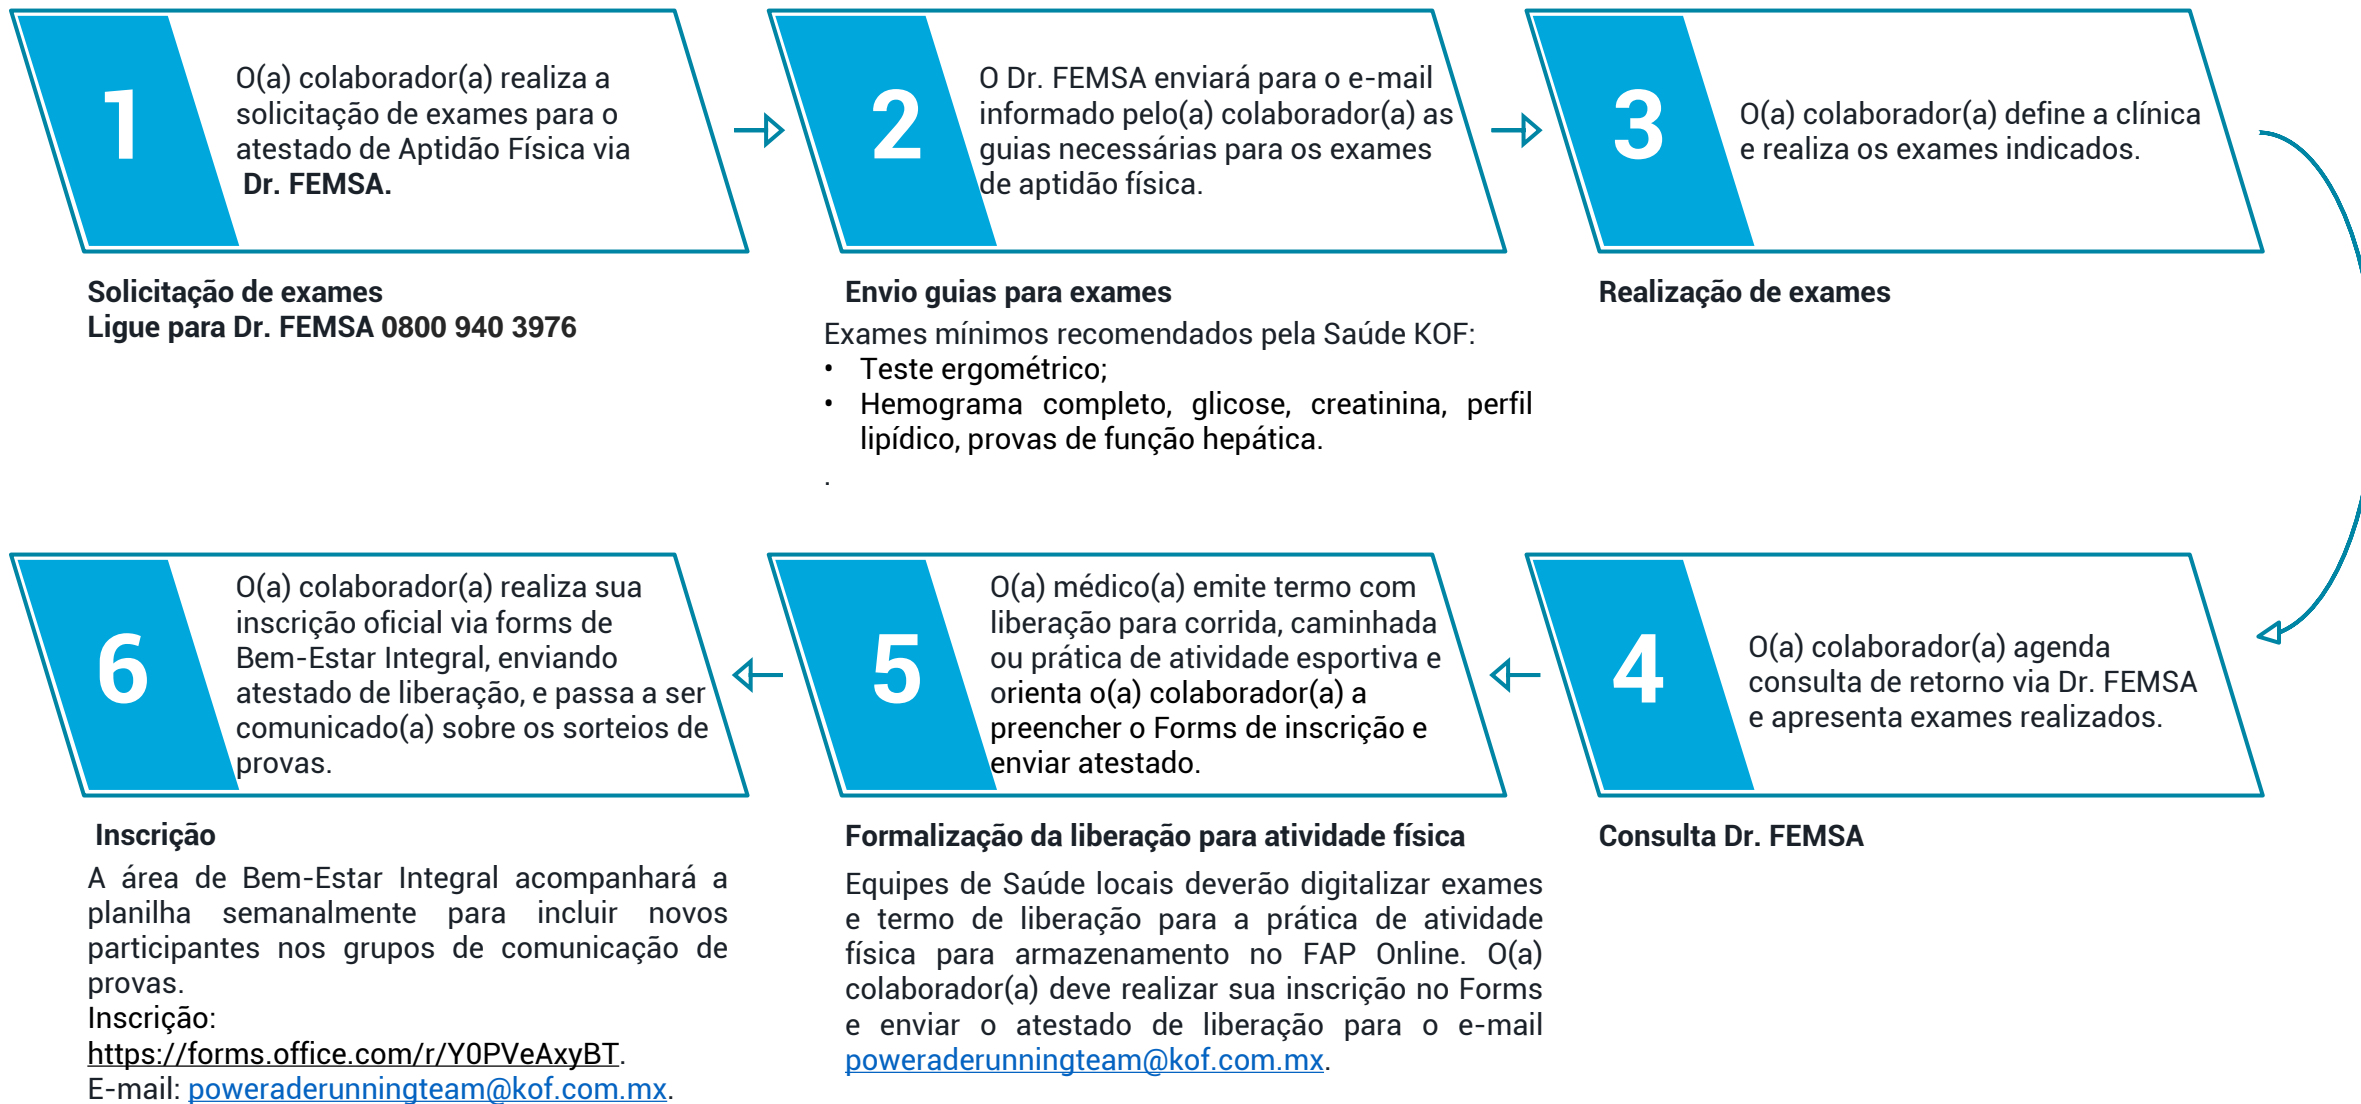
1

O(a) colaborador(a) realiza a solicitação de exames para o atestado de Aptidão Física via **Dr. FEMSA.**

**Solicitação de exames**
**Ligue para Dr. FEMSA 0800 940 3976**

2

O Dr. FEMSA enviará para o e-mail informado pelo(a) colaborador(a) as guias necessárias para os exames de aptidão física.

**Envio guias para exames**
Exames mínimos recomendados pela Saúde KOF:
• Teste ergométrico;
• Hemograma completo, glicose, creatinina, perfil lipídico, provas de função hepática.
.

3

O(a) colaborador(a) define a clínica e realiza os exames indicados.

**Realização de exames**

6

O(a) colaborador(a) realiza sua inscrição oficial via forms de Bem-Estar Integral, enviando atestado de liberação, e passa a ser comunicado(a) sobre os sorteios de provas.

**Inscrição**
A área de Bem-Estar Integral acompanhará a planilha semanalmente para incluir novos participantes nos grupos de comunicação de provas.
Inscrição:
https://forms.office.com/r/Y0PVeAxyBT.
E-mail: poweraderunningteam@kof.com.mx.

5

O(a) médico(a) emite termo com liberação para corrida, caminhada ou prática de atividade esportiva e orienta o(a) colaborador(a) a preencher o Forms de inscrição e enviar atestado.

**Formalização da liberação para atividade física**
Equipes de Saúde locais deverão digitalizar exames e termo de liberação para a prática de atividade física para armazenamento no FAP Online. O(a) colaborador(a) deve realizar sua inscrição no Forms e enviar o atestado de liberação para o e-mail poweraderunningteam@kof.com.mx.

4

O(a) colaborador(a) agenda consulta de retorno via Dr. FEMSA e apresenta exames realizados.

**Consulta Dr. FEMSA**